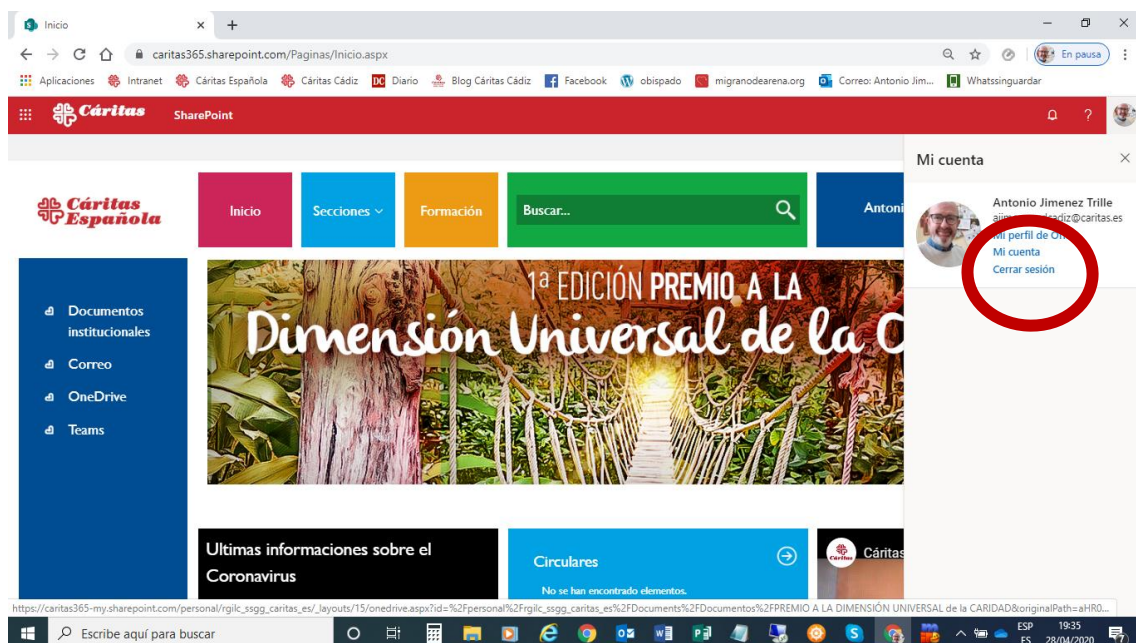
Inicio

caritas365.sharepoint.com/Paginas/Inicio.aspx

En pausa

Aplicaciones Intranet Cáritas Española Cáritas Cádiz Diario Blog Cáritas Cádiz Facebook obispado migranodearena.org Correo: Antonio Jim... Whatssinguardar

Cáritas SharePoint

Mi cuenta

Antonio Jimenez Trille
ajim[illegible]cadiz@caritas.es
Mi perfil de O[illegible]
Mi cuenta
Cerrar sesión

Cáritas Española

Inicio Secciones Formación Buscar... Antoni

Documentos institucionales
Correo
OneDrive
Teams

1ª EDICIÓN PREMIO A LA
Dimensión Universal de la C

Ultimas informaciones sobre el Coronavirus

Circulares
No se han encontrado elementos.

Cáritas

https://caritas365-my.sharepoint.com/personal/rgilc_ssgg_caritas_es/_layouts/15/onedrive.aspx?id=%2Fpersonal%2Frgilc_ssgg_caritas_es%2FDocuments%2FDocumentos%2FPREMIO A LA DIMENSIÓN UNIVERSAL de la CARIDAD&originalPath=aHR0...

Escribe aquí para buscar

ESP ES 19:35 28/04/2020